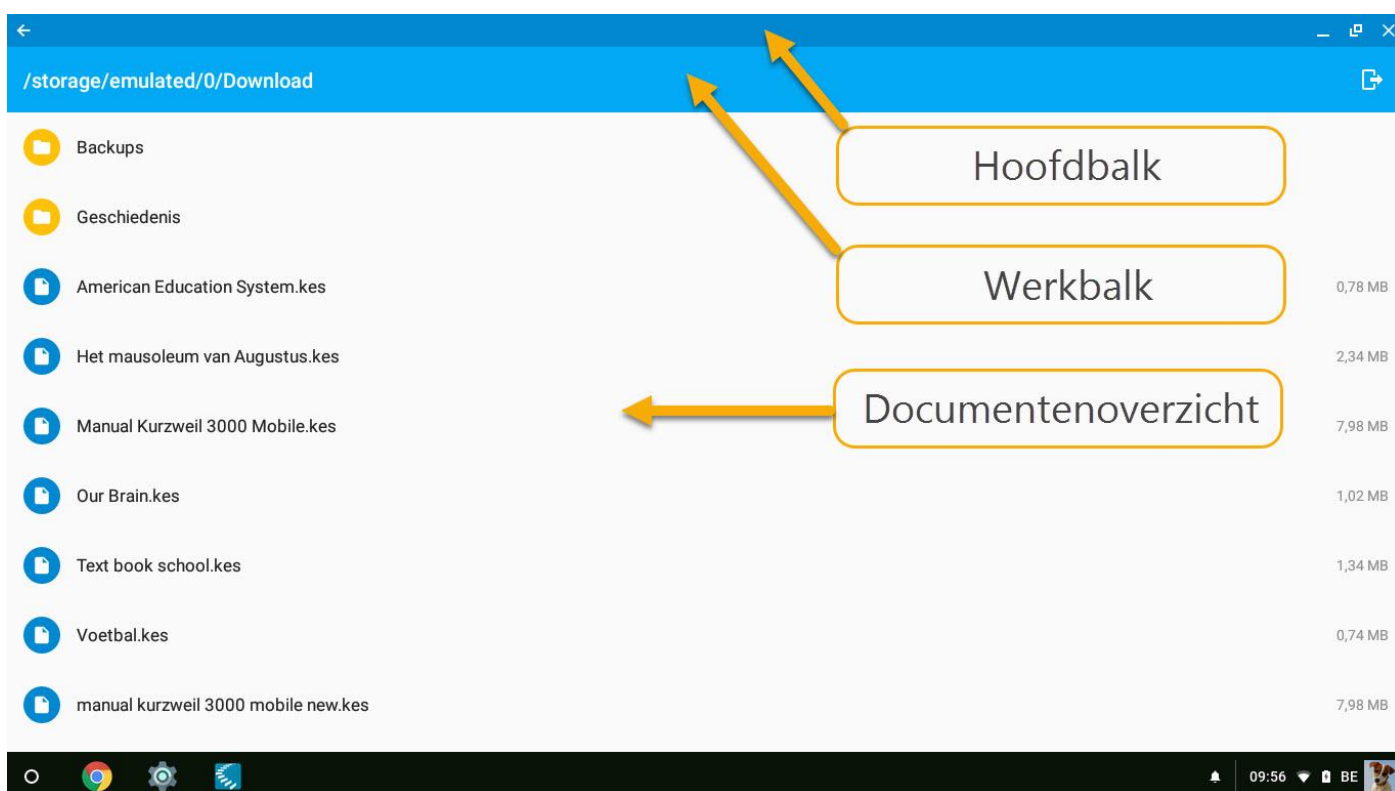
/storage/emulated/0/Download

Hoofdbalk

Werkbalk

Documentenoverzicht

Backups

Geschiedenis

American Education System.kes 0,78 MB

Het mausoleum van Augustus.kes 2,34 MB

Manual Kurzweil 3000 Mobile.kes 7,98 MB

Our Brain.kes 1,02 MB

Text book school.kes 1,34 MB

Voetbal.kes 0,74 MB

manual kurzweil 3000 mobile new.kes 7,98 MB

09:56 BE